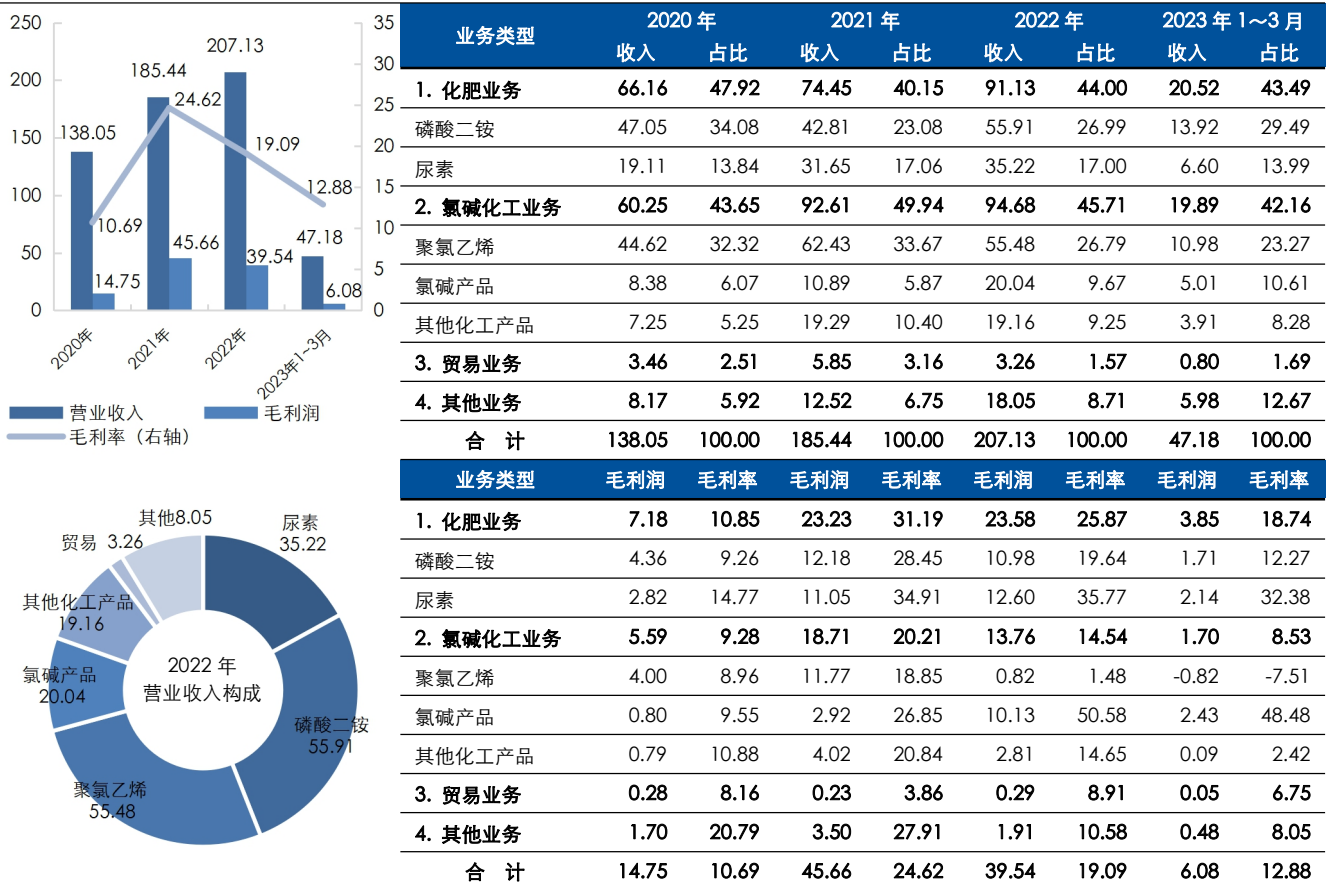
250
200
150
100
50
0
35
30
25
20
15
10
5
0
138.05
185.44
207.13
24.62
19.09
12.88
10.69
45.66
47.18
14.75
39.54
6.08
2020年
2021年
2022年
2023年1~3月
营业收入
毛利润
毛利率（右轴）

| 业务类型 | 2020 年 收入 | 2020 年 占比 | 2021 年 收入 | 2021 年 占比 | 2022 年 收入 | 2022 年 占比 | 2023 年 1~3 月 收入 | 2023 年 1~3 月 占比 |
|---|---|---|---|---|---|---|---|---|
| 1. 化肥业务 | 66.16 | 47.92 | 74.45 | 40.15 | 91.13 | 44.00 | 20.52 | 43.49 |
| 磷酸二铵 | 47.05 | 34.08 | 42.81 | 23.08 | 55.91 | 26.99 | 13.92 | 29.49 |
| 尿素 | 19.11 | 13.84 | 31.65 | 17.06 | 35.22 | 17.00 | 6.60 | 13.99 |
| 2. 氯碱化工业务 | 60.25 | 43.65 | 92.61 | 49.94 | 94.68 | 45.71 | 19.89 | 42.16 |
| 聚氯乙烯 | 44.62 | 32.32 | 62.43 | 33.67 | 55.48 | 26.79 | 10.98 | 23.27 |
| 氯碱产品 | 8.38 | 6.07 | 10.89 | 5.87 | 20.04 | 9.67 | 5.01 | 10.61 |
| 其他化工产品 | 7.25 | 5.25 | 19.29 | 10.40 | 19.16 | 9.25 | 3.91 | 8.28 |
| 3. 贸易业务 | 3.46 | 2.51 | 5.85 | 3.16 | 3.26 | 1.57 | 0.80 | 1.69 |
| 4. 其他业务 | 8.17 | 5.92 | 12.52 | 6.75 | 18.05 | 8.71 | 5.98 | 12.67 |
| 合 计 | 138.05 | 100.00 | 185.44 | 100.00 | 207.13 | 100.00 | 47.18 | 100.00 |
| 业务类型 | 毛利润 | 毛利率 | 毛利润 | 毛利率 | 毛利润 | 毛利率 | 毛利润 | 毛利率 |
| 1. 化肥业务 | 7.18 | 10.85 | 23.23 | 31.19 | 23.58 | 25.87 | 3.85 | 18.74 |
| 磷酸二铵 | 4.36 | 9.26 | 12.18 | 28.45 | 10.98 | 19.64 | 1.71 | 12.27 |
| 尿素 | 2.82 | 14.77 | 11.05 | 34.91 | 12.60 | 35.77 | 2.14 | 32.38 |
| 2. 氯碱化工业务 | 5.59 | 9.28 | 18.71 | 20.21 | 13.76 | 14.54 | 1.70 | 8.53 |
| 聚氯乙烯 | 4.00 | 8.96 | 11.77 | 18.85 | 0.82 | 1.48 | -0.82 | -7.51 |
| 氯碱产品 | 0.80 | 9.55 | 2.92 | 26.85 | 10.13 | 50.58 | 2.43 | 48.48 |
| 其他化工产品 | 0.79 | 10.88 | 4.02 | 20.84 | 2.81 | 14.65 | 0.09 | 2.42 |
| 3. 贸易业务 | 0.28 | 8.16 | 0.23 | 3.86 | 0.29 | 8.91 | 0.05 | 6.75 |
| 4. 其他业务 | 1.70 | 20.79 | 3.50 | 27.91 | 1.91 | 10.58 | 0.48 | 8.05 |
| 合 计 | 14.75 | 10.69 | 45.66 | 24.62 | 39.54 | 19.09 | 6.08 | 12.88 |

其他8.05
尿素 35.22
贸易 3.26
其他化工产品 19.16
氯碱产品 20.04
2022 年 营业收入构成
磷酸二铵 55.91
聚氯乙烯 55.48